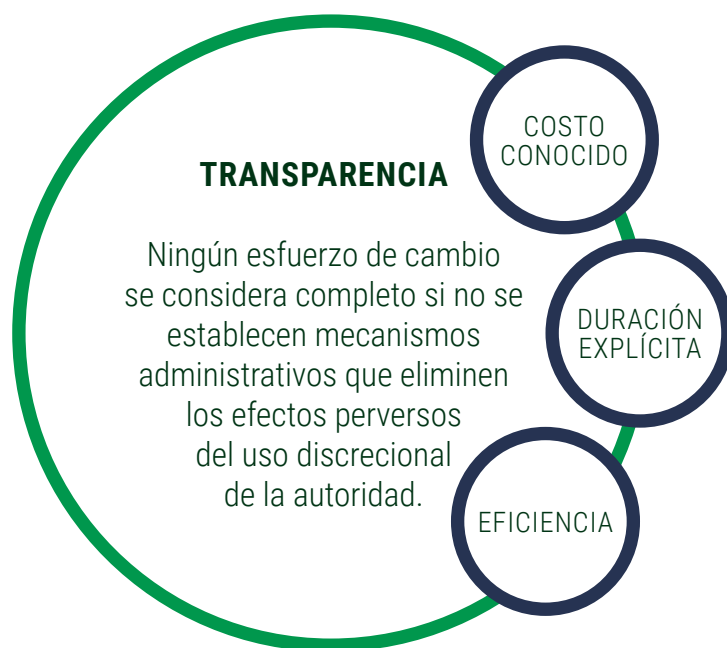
TRANSPARENCIA

Ningún esfuerzo de cambio se considera completo si no se establecen mecanismos administrativos que eliminen los efectos perversos del uso discrecional de la autoridad.

COSTO CONOCIDO

DURACIÓN EXPLÍCITA

EFICIENCIA